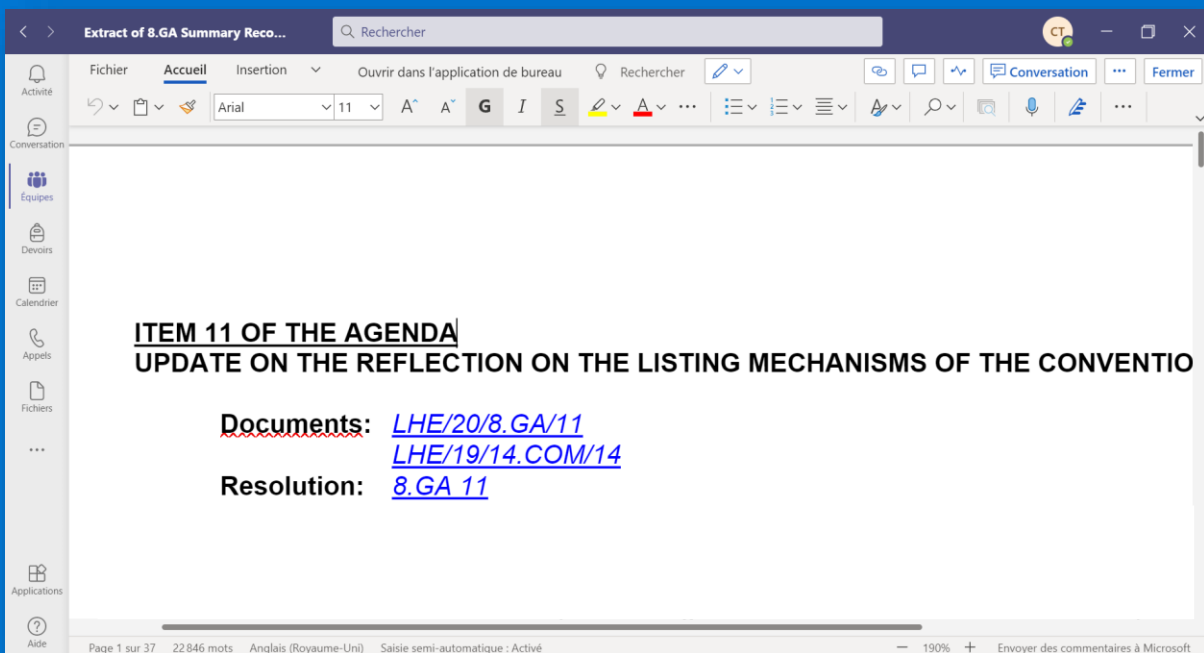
Extract of 8.GA Summary Reco...

Rechercher

CT

Activité

Conversation

Équipes

Devoirs

Calendrier

Appels

Fichiers

...

Applications

Aide

Fichier Accueil Insertion Ouvrir dans l'application de bureau Rechercher

Conversation ... Fermer

Arial 11 G I S

ITEM 11 OF THE AGENDA
UPDATE ON THE REFLECTION ON THE LISTING MECHANISMS OF THE CONVENTIO

Documents: LHE/20/8.GA/11
LHE/19/14.COM/14
Resolution: 8.GA 11

Page 1 sur 37 22 846 mots Anglais (Royaume-Uni) Saisie semi-automatique : Activé — 190% + Envoyer des commentaires à Microsoft